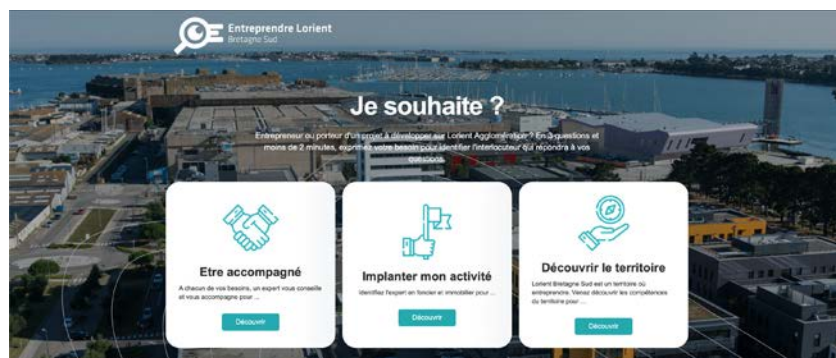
Entreprendre Lorient
Bretagne Sud

Je souhaite ?

Entrepreneur ou porteur d'un projet à développer sur Lorient Agglomération ? En 3 questions et moins de 2 minutes, exprimez votre besoin pour identifier l'interlocuteur qui répondra à vos questions.

Etre accompagné

A chacun de vos besoins, un expert vous conseille et vous accompagne pour ...

Découvrir

Implanter mon activité

Identifiez l'expert en foncier et immobilier pour ...

Découvrir

Découvrir le territoire

Lorient Bretagne Sud est un territoire où entreprendre. Venez découvrir les compétences du territoire pour ...

Découvrir